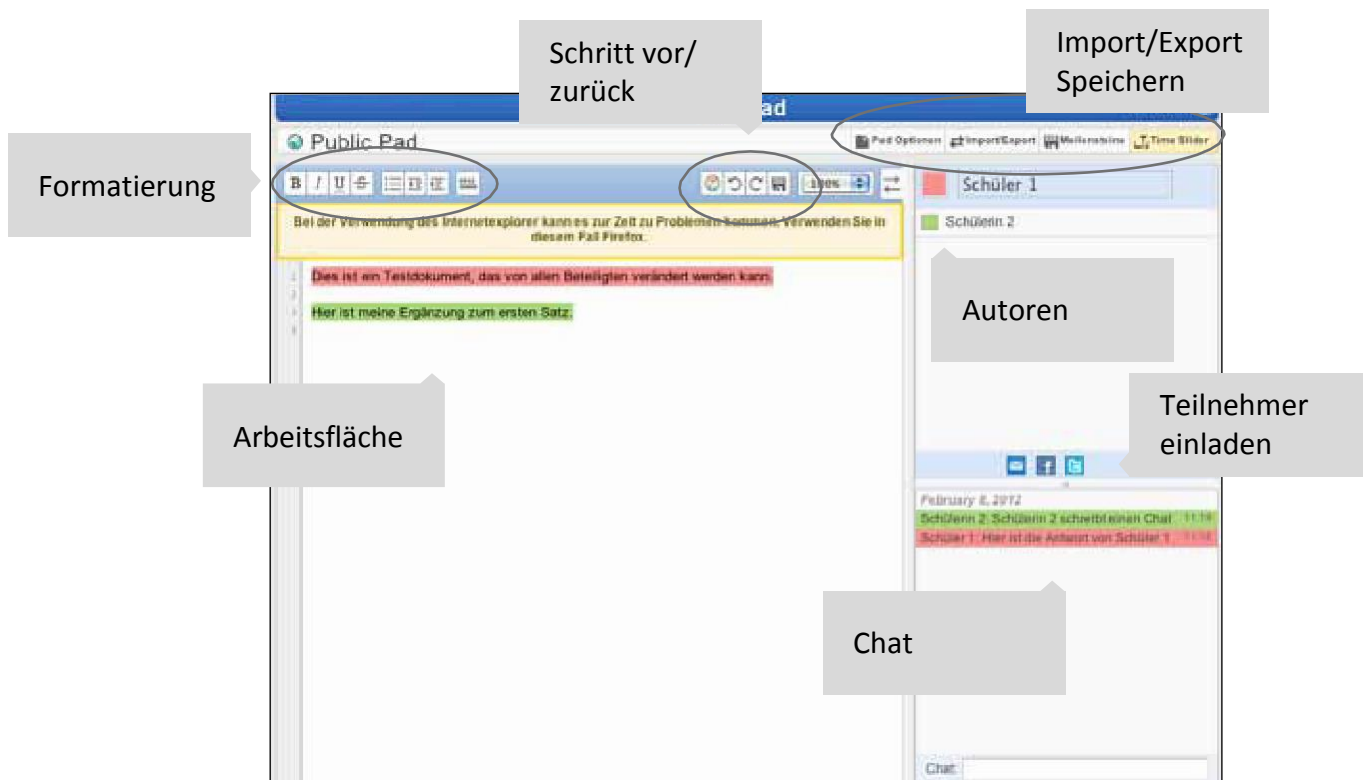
Schritt vor/ zurück

Import/Export Speichern

ad

Public Pad

Pad Optionen

Import/Export

Meilensteine

Time Slider

Formatierung

B I U S

100%

Schüler 1

Bei der Verwendung des Internetexplorer kann es zur Zeit zu Problemen kommen. Verwenden Sie in diesem Fall Firefox.

Schülerin 2

1 Dies ist ein Testdokument, das von allen Beteiligten verändert werden kann.

2

3 Hier ist meine Ergänzung zum ersten Satz.

4

Autoren

Arbeitsfläche

Teilnehmer einladen

February 8, 2012

Schülerin 2: Schülerin 2 schreibt einen Chat 11:18

Schüler 1: Hier ist die Antwort von Schüler 1 11:18

Chat

Chat: